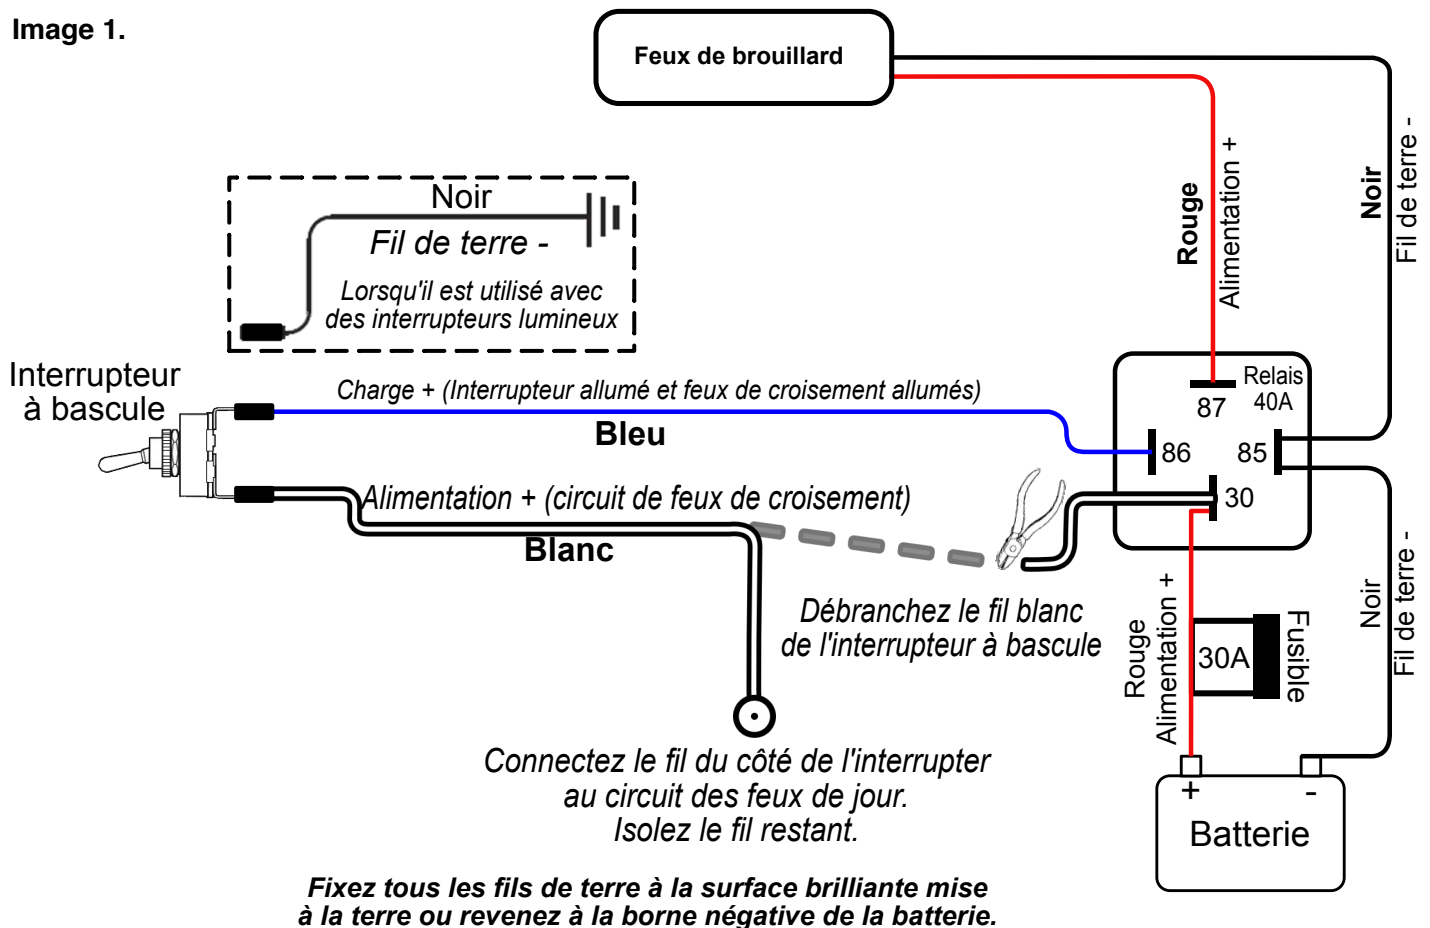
Image 1.

Feux de brouillard

Rouge
Alimentation +

Noir
Fil de terre -

Noir
Fil de terre -
Lorsqu'il est utilisé avec des interrupteurs lumineux

Interrupteur à bascule

Charge + (Interrupteur allumé et feux de croisement allumés)
Bleu

Relais 40A
87
86
85
30

Alimentation + (circuit de feux de croisement)
Blanc

Débranchez le fil blanc de l'interrupteur à bascule

Rouge
Alimentation +

30A
Fusible

Noir
Fil de terre -

+
-
Batterie

Connectez le fil du côté de l'interrupter au circuit des feux de jour.
Isolez le fil restant.

Fixez tous les fils de terre à la surface brilliante mise à la terre ou revenez à la borne négative de la batterie.